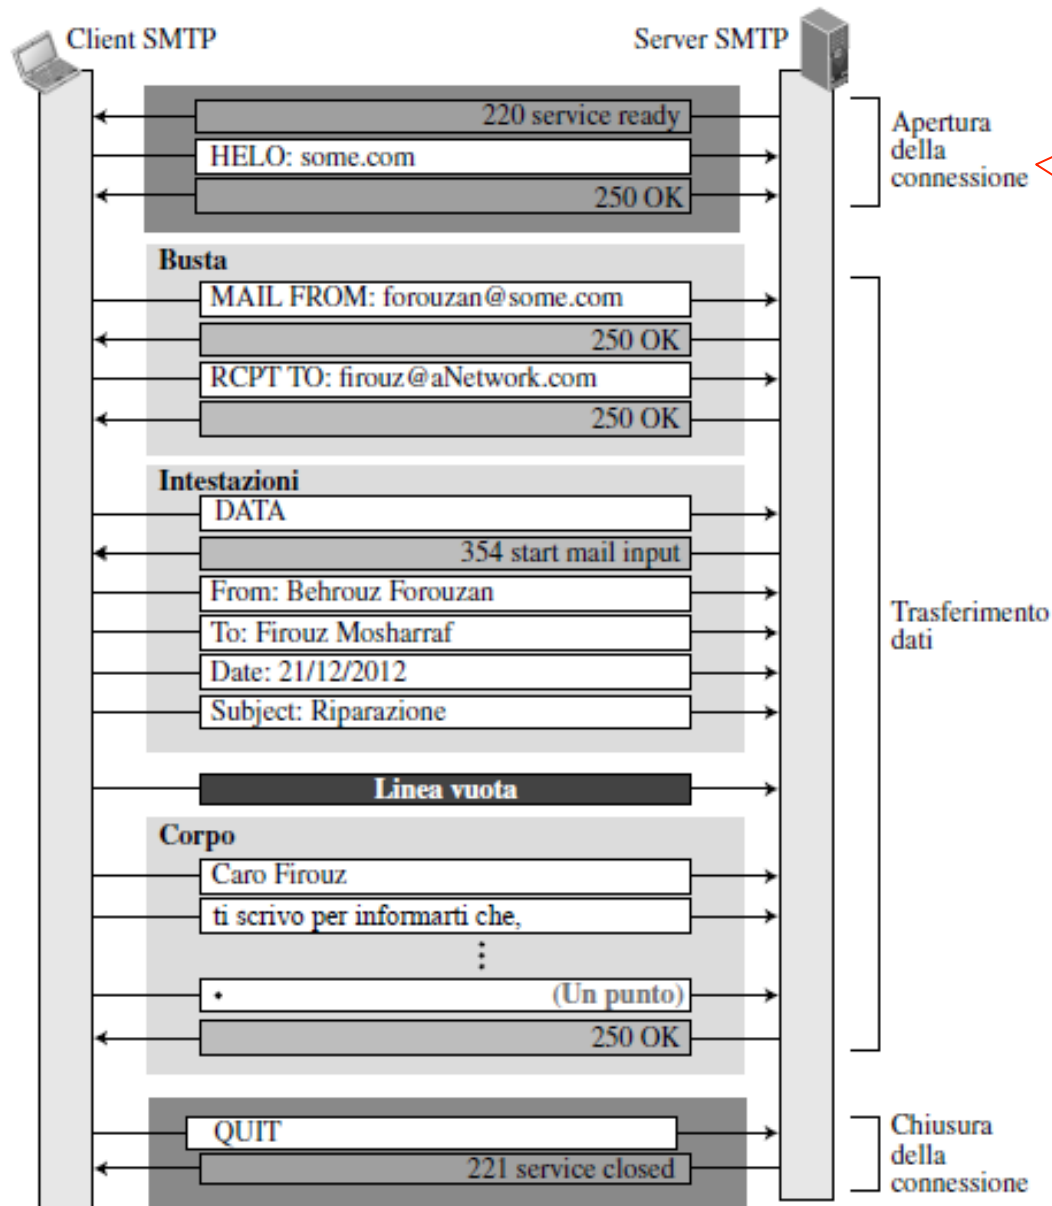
Client SMTP

Server SMTP

220 service ready

HELO: some.com

250 OK

Apertura della connessione

Busta

MAIL FROM: forouzan@some.com

250 OK

RCPT TO: firouz@aNetwork.com

250 OK

Intestazioni

DATA

354 start mail input

From: Behrouz Forouzan

To: Firouz Mosharraf

Date: 21/12/2012

Subject: Riparazione

Linea vuota

Corpo

Caro Firouz

ti scrivo per informarti che,

⋮

• (Un punto)

250 OK

Trasferimento dati

QUIT

221 service closed

Chiusura della connessione